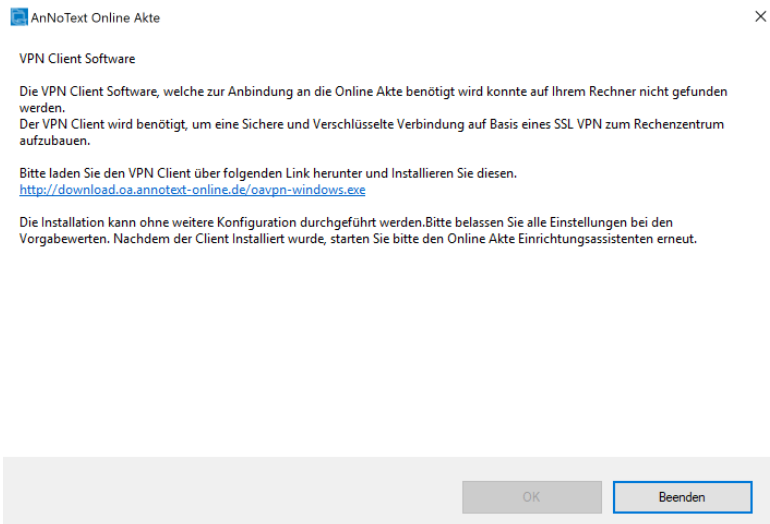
AnNoText Online Akte

×

VPN Client Software

Die VPN Client Software, welche zur Anbindung an die Online Akte benötigt wird konnte auf Ihrem Rechner nicht gefunden werden.
Der VPN Client wird benötigt, um eine Sichere und Verschlüsselte Verbindung auf Basis eines SSL VPN zum Rechenzentrum aufzubauen.

Bitte laden Sie den VPN Client über folgenden Link herunter und Installieren Sie diesen.
http://download.oa.annotext-online.de/oavpn-windows.exe

Die Installation kann ohne weitere Konfiguration durchgeführt werden.Bitte belassen Sie alle Einstellungen bei den Vorgabewerten. Nachdem der Client Installiert wurde, starten Sie bitte den Online Akte Einrichtungsassistenten erneut.

OK

Beenden